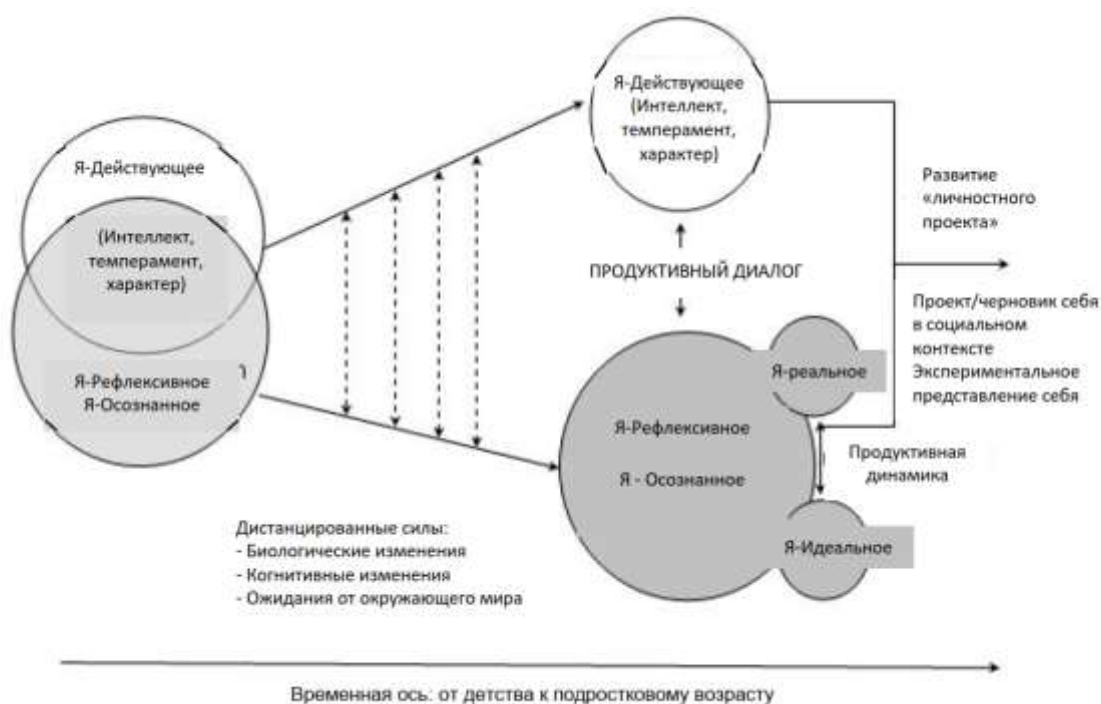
Я-Действующее

(Интеллект, темперамент, характер)

Я-Рефлексивное
Я-Осознанное

Я-Действующее
(Интеллект, темперамент, характер)

Развитие «личностного проекта»

ПРОДУКТИВНЫЙ ДИАЛОГ

Проект/черновик себя в социальном контексте
Экспериментальное представление себя

Я-реальное

Я-Рефлексианое

Я - Осознанное

Продуктивная динамика

Я-Идеальное

Дистанцированные силы:
- Биологические изменения
- Когнитивные изменения
- Ожидания от окружающего мира

Временная ось: от детства к подростковому возрасту